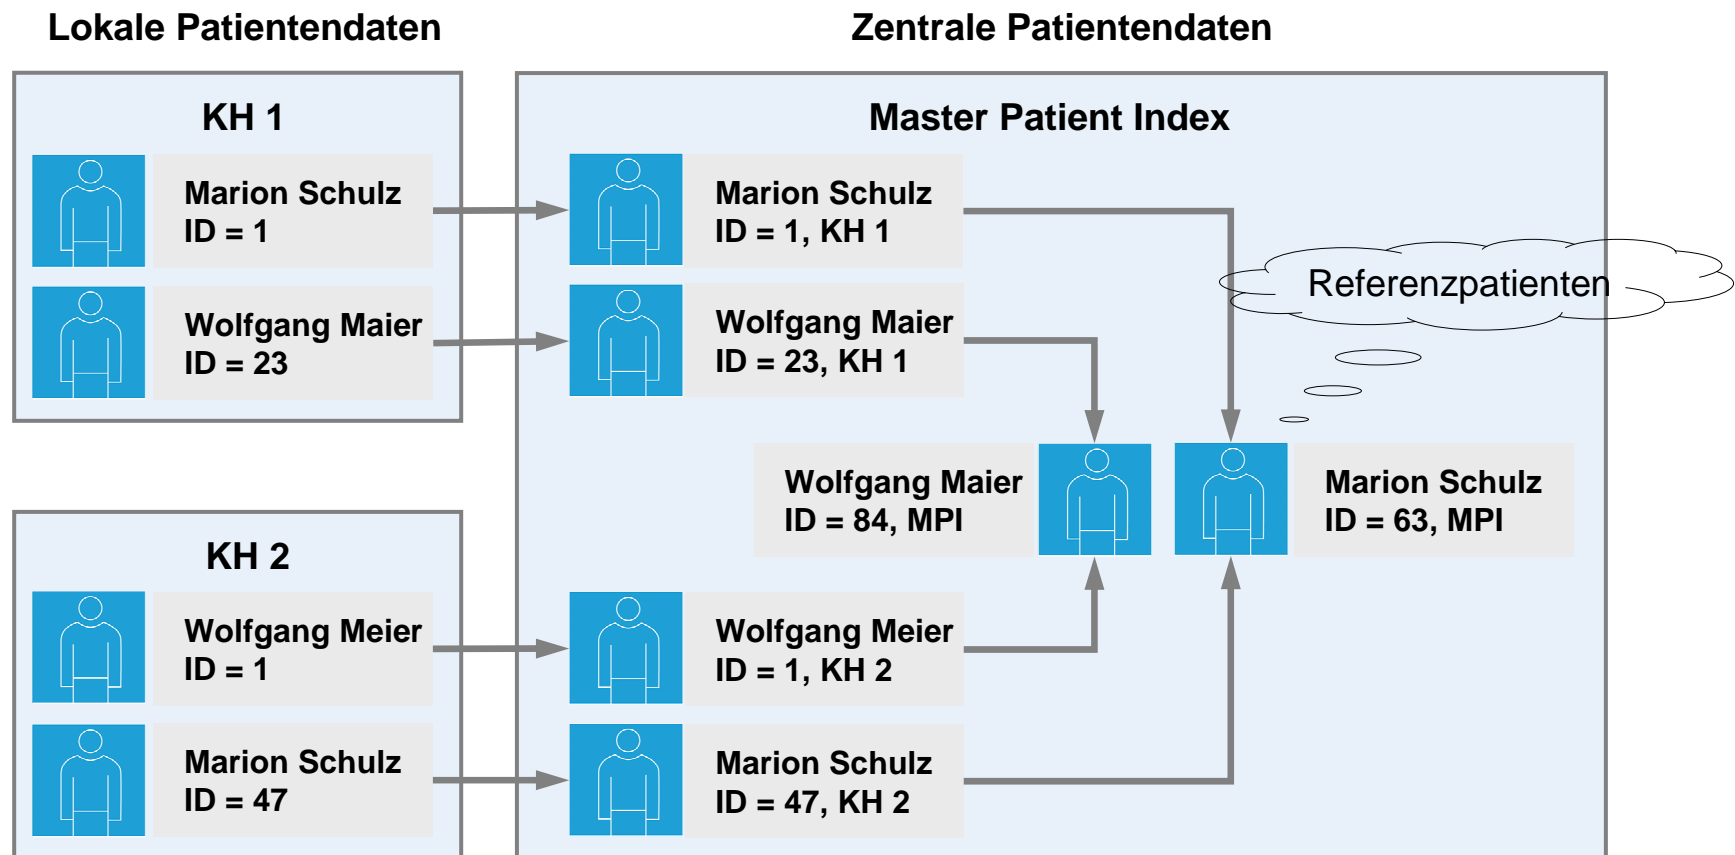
Lokale Patientendaten

Zentrale Patientendaten

KH 1

Marion Schulz
ID = 1

Wolfgang Maier
ID = 23

KH 2

Wolfgang Meier
ID = 1

Marion Schulz
ID = 47

Master Patient Index

Marion Schulz
ID = 1, KH 1

Wolfgang Maier
ID = 23, KH 1

Referenzpatienten

Wolfgang Maier
ID = 84, MPI

Marion Schulz
ID = 63, MPI

Wolfgang Meier
ID = 1, KH 2

Marion Schulz
ID = 47, KH 2